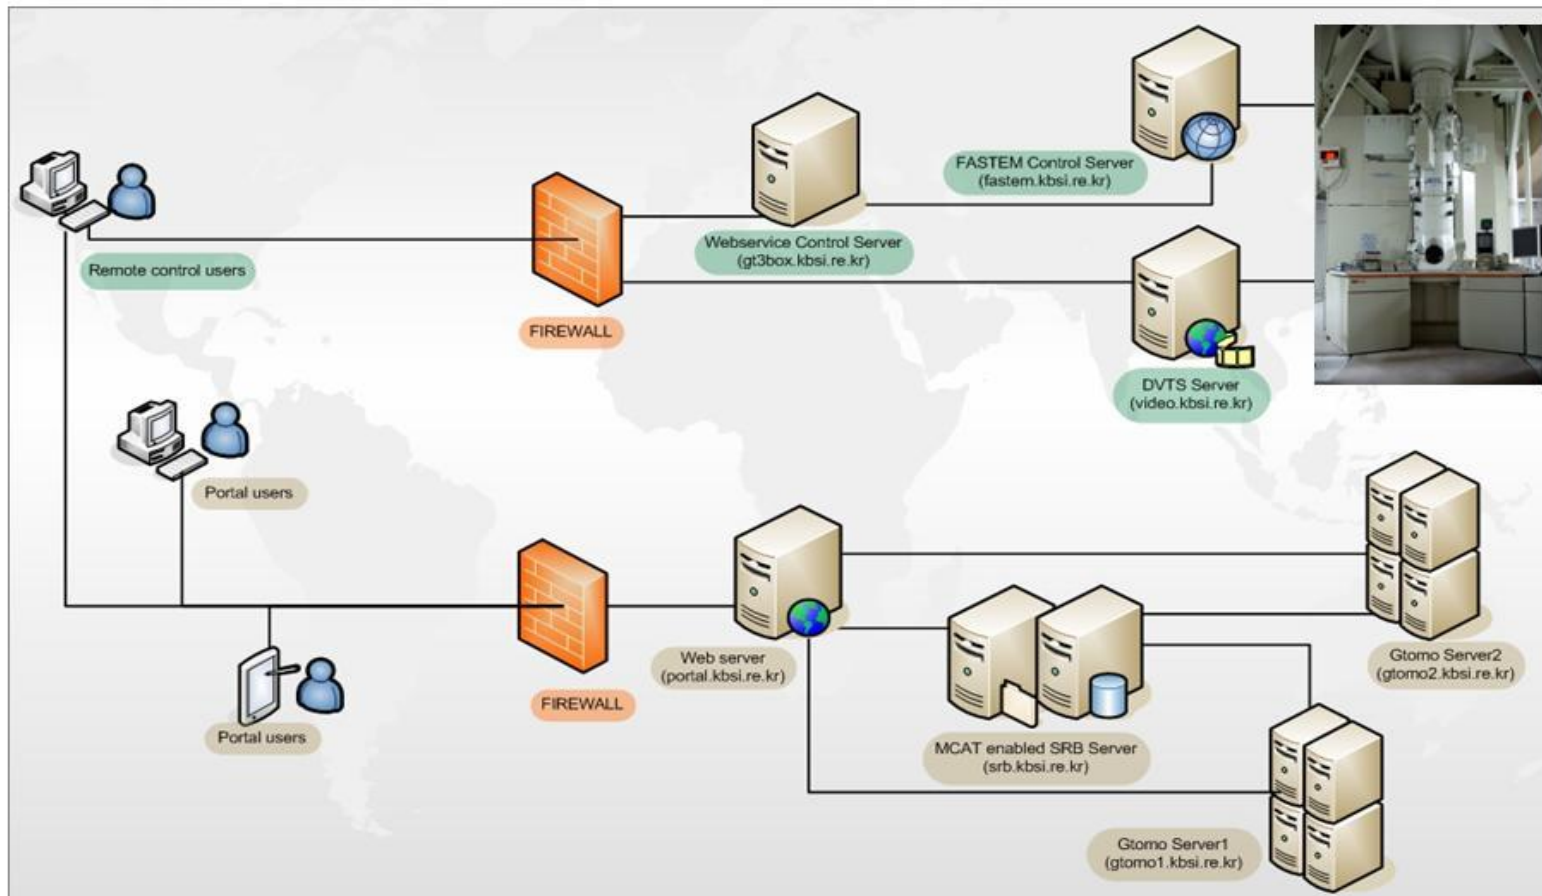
FASTEM Control Server
(fastem.kbsi.re.kr)

Webservice Control Server
(gt3box.kbsi.re.kr)

Remote control users

FIREWALL

DVTS Server
(video.kbsi.re.kr)

Portal users

Gtomo Server2
(gtomo2.kbsi.re.kr)

FIREWALL

Web server
(portal.kbsi.re.kr)

Portal users

MCAT enabled SRB Server
(srb.kbsi.re.kr)

Gtomo Server1
(gtomo1.kbsi.re.kr)